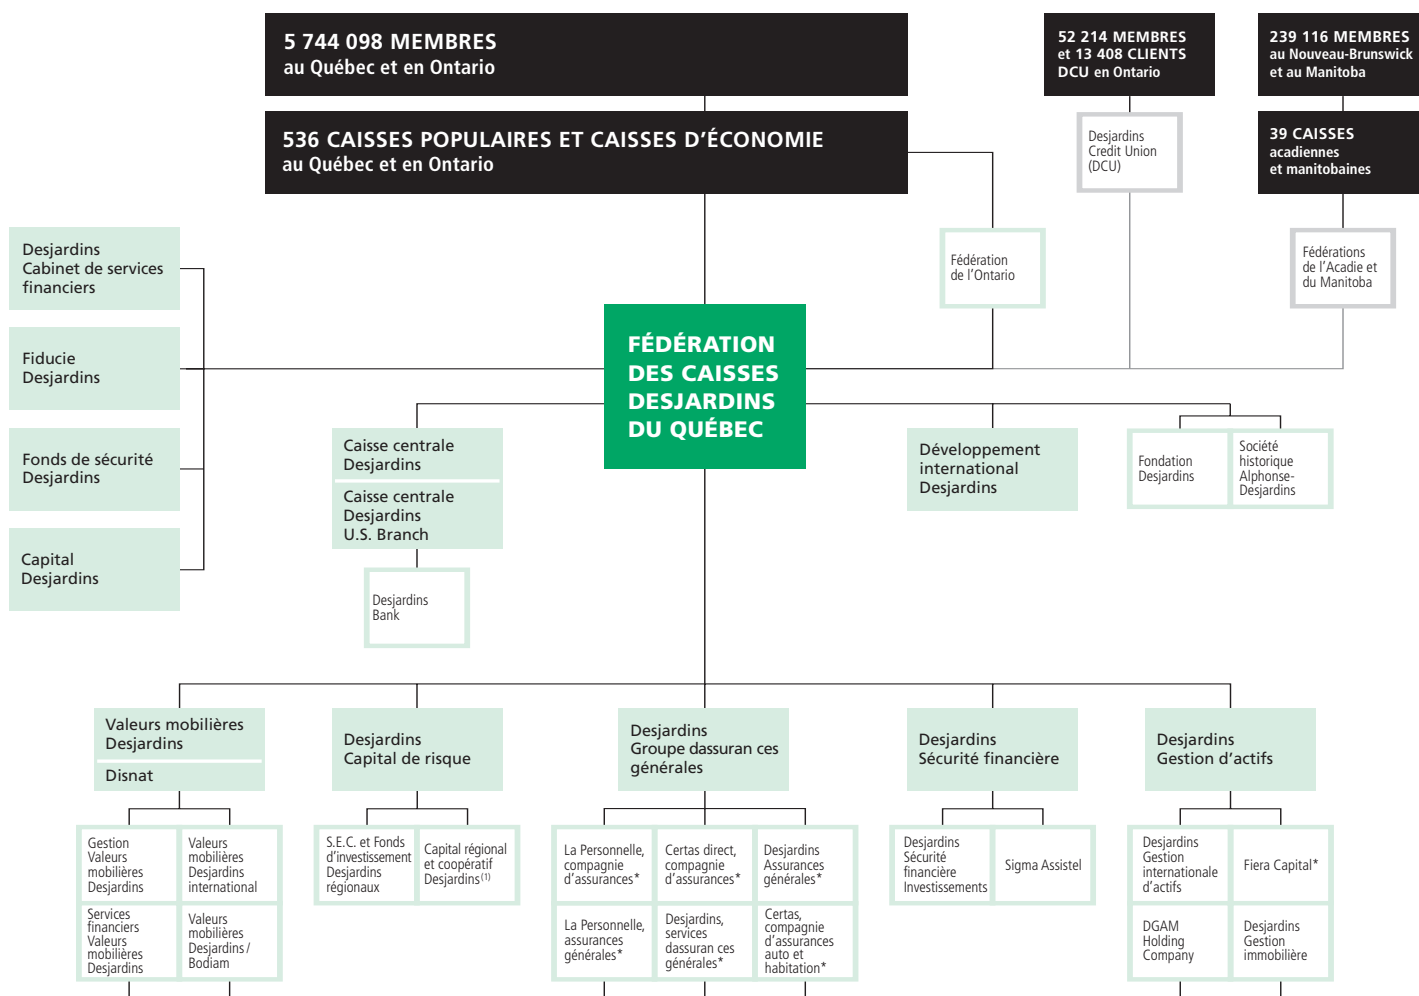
5 744 098 MEMBRES
au Québec et en Ontario

52 214 MEMBRES
et 13 408 CLIENTS
DCU en Ontario

239 116 MEMBRES
au Nouveau-Brunswick
et au Manitoba

536 CAISSES POPULAIRES ET CAISSES D'ÉCONOMIE
au Québec et en Ontario

Desjardins
Credit Union
(DCU)

39 CAISSES
acadiennes
et manitobaines

Fédération
de l'Ontario

Fédérations
de l'Acadie et
du Manitoba

Desjardins
Cabinet de services
financiers

Fiducie
Desjardins

Fonds de sécurité
Desjardins

Capital
Desjardins

FÉDÉRATION
DES CAISSES
DESJARDINS
DU QUÉBEC

Caisse centrale
Desjardins

Caisse centrale
Desjardins
U.S. Branch

Desjardins
Bank

Développement
international
Desjardins

Fondation
Desjardins

Société
historique
Alphonse-
Desjardins

Valeurs mobilières
Desjardins

Disnat

Desjardins
Capital de risque

Desjardins
Groupe dassuran ces
générales

Desjardins
Sécurité financière

Desjardins
Gestion d'actifs

Gestion
Valeurs
mobilières
Desjardins

Valeurs
mobilières
Desjardins
international

Services
financiers
Valeurs
mobilières
Desjardins

Valeurs
mobilières
Desjardins /
Bodiam

S.E.C. et Fonds
d'investissement
Desjardins
régionaux

Capital régional
et coopératif
Desjardins$^{(1)}$

La Personnelle,
compagnie
d'assurances*

Certas direct,
compagnie
d'assurances*

Desjardins
Assurances
générales*

La Personnelle,
assurances
générales*

Desjardins,
services
dassuran ces
générales*

Certas,
compagnie
d'assurances
auto et
habitation*

Desjardins
Sécurité
financière
Investissements

Sigma Assistel

Desjardins
Gestion
internationale
d'actifs

Fiera Capital*

DGAM
Holding
Company

Desjardins
Gestion
immobilière